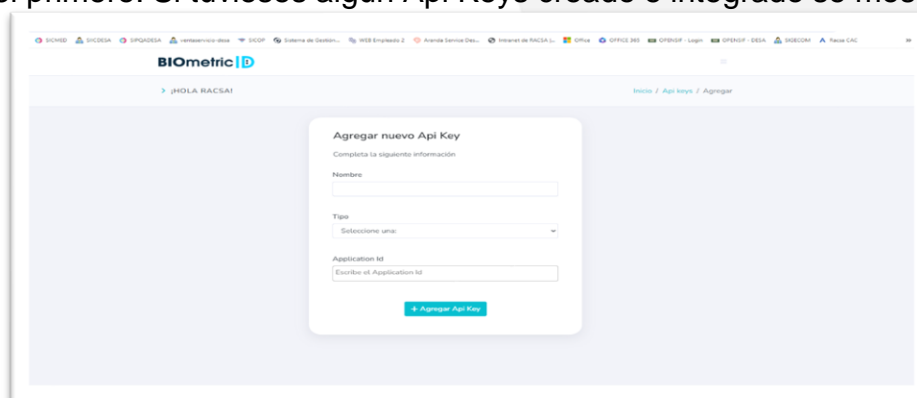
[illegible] primero. Si tuviese algún Api Keys creado e integrado se mos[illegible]

SICMED SICDESA SPGADESA ventaservicio-desa SICOP Sistema de Gestión... WEB Empleado 2 Aranda Service Des... Intranet de RACSA |... Office OFFICE 365 OPENSIF - Login OPENSIF - DESA SIGECOM Racsa CAC

BIOmetric ID

> ¡HOLA RACSA!

Inicio / Api keys / Agregar

Agregar nuevo Api Key

Completa la siguiente información

Nombre

Tipo

Seleccione una:

Application Id

Escribe el Application Id

+ Agregar Api Key